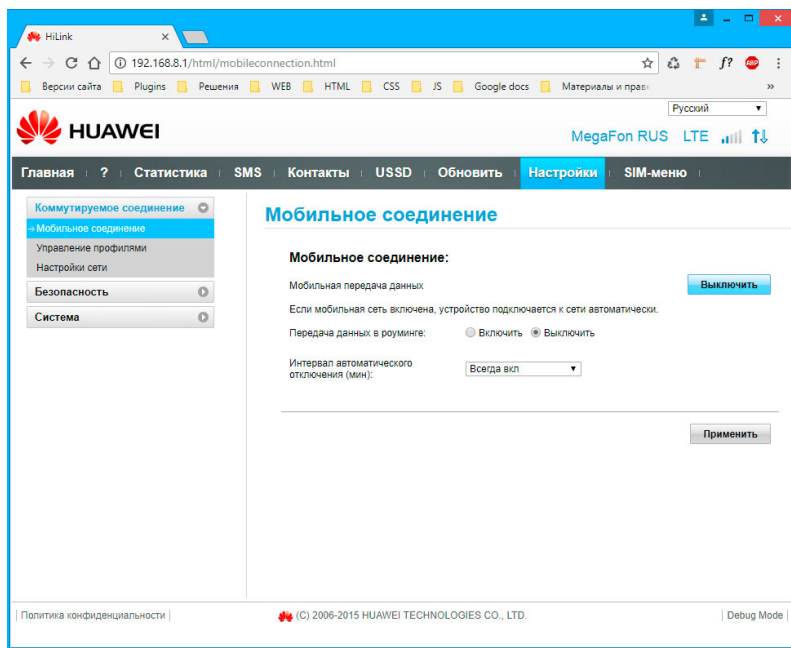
HiLink ×

192.168.8.1/html/mobileconnection.html

Версии сайта | Plugins | Решения | WEB | HTML | CSS | JS | Google docs | Материалы и прав »

Русский

HUAWEI

MegaFon RUS LTE

Главная | ? | Статистика | SMS | Контакты | USSD | Обновить | Настройки | SIM-меню

Коммутируемое соединение
→ Мобильное соединение
Управление профилями
Настройки сети
Безопасность
Система

Мобильное соединение

Мобильное соединение:

Мобильная передача данных

Выключить

Если мобильная сеть включена, устройство подключается к сети автоматически.

Передача данных в роуминге: Включить Выключить

Интервал автоматического отключения (мин): Всегда вкл

Применить

Политика конфиденциальности | (C) 2006-2015 HUAWEI TECHNOLOGIES CO., LTD. | Debug Mode